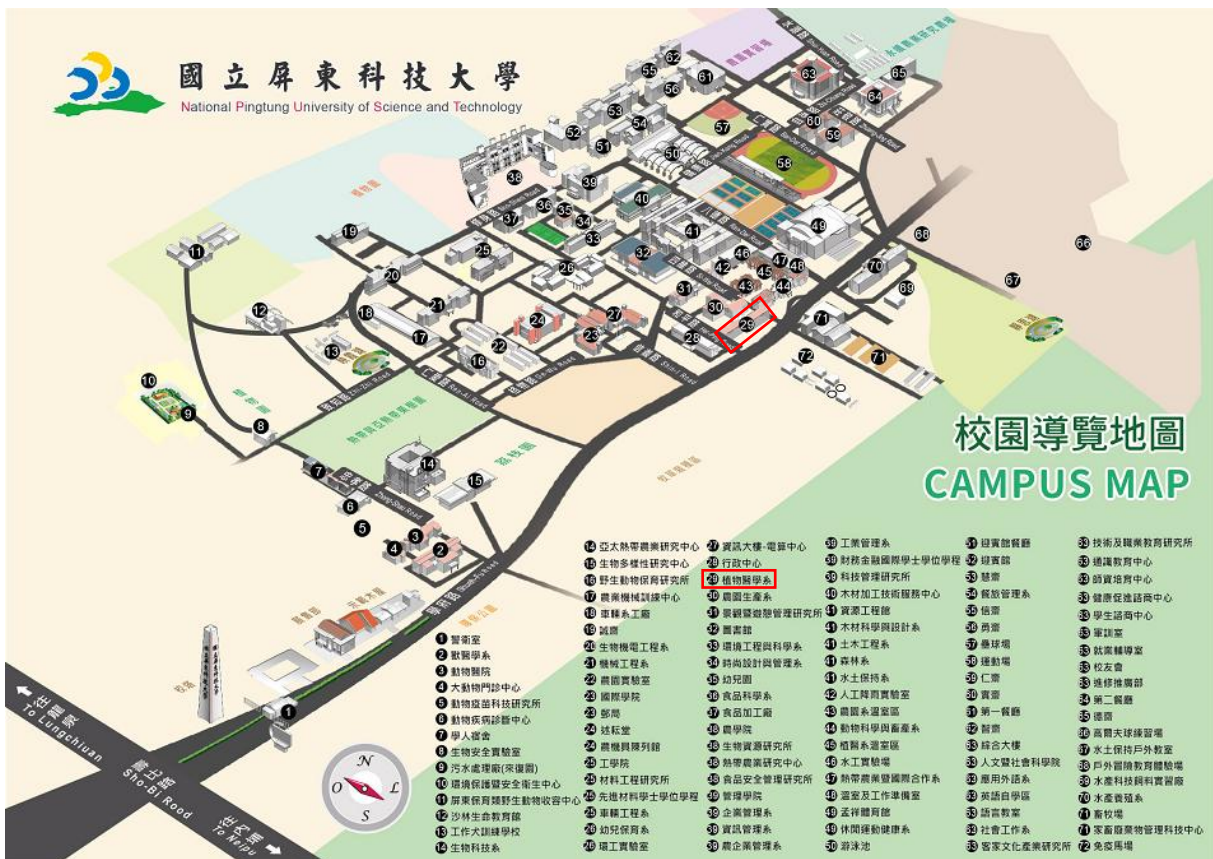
國立屏東科技大學
National Pingtung University of Science and Technology

校園導覽地圖
CAMPUS MAP

往龍泉 To Lungchuan
往內埔 To Neipu
學府路 Sho-Fu Road

N O L S

1 警衛室
2 獸醫學系
3 動物醫院
4 大動物門診中心
5 動物疫苗科技研究所
6 動物疾病診斷中心
7 學人宿舍
8 生物安全實驗室
9 污水處理廠(來復園)
10 環境保護暨安全衛生中心
11 屏東保育類野生動物收容中心
12 沙林生命教育館
13 工作犬訓練學校
14 生物科技系
14 亞太熱帶農業研究中心
15 生物多樣性研究中心
16 野生動物保育研究所
17 農業機械訓練中心
18 車輛系工廠
19 誠園
20 生物機電工程系
21 機械工程系
22 農園實驗室
23 國際學院
23 部局
24 述耘堂
25 農機具陳列館
25 工學院
25 材料工程研究所
25 先進材料學士學位學程
26 車輛工程系
26 幼兒保育系
26 環工實驗室
27 資訊大樓-電算中心
28 行政中心
29 植物醫學系
30 農園生產系
31 景觀暨遊憩管理研究所
32 圖書館
33 環境工程與科學系
34 時尚設計與管理系
35 幼兒園
36 食品科學系
37 食品加工廠
38 農學院
38 生物資源研究所
38 熱帶農業暨國際合作系
38 食品安全管理研究所
39 管理學院
39 企業管理系
39 資訊管理系
39 農企業管理系
39 工業管理系
39 財務金融國際學士學位學程
39 科技管理研究所
40 木材加工技術服務中心
41 資源工程館
41 木材科學與設計系
41 土木工程系
41 森林系
41 水土保持系
42 人工降雨實驗室
43 農園系溫室區
44 動物科學與畜產系
45 植醫系溫室區
46 水工實驗場
47 熱帶農業暨國際合作系
48 溫室及工作準備室
49 孟祥體育館
49 休閒運動健康系
50 游泳池
51 國際會館
52 國際館
53 慧園
54 餐旅管理系
55 信園
56 勇園
57 壘球場
58 運動場
59 仁園
60 賓園
61 第一餐廳
62 智園
63 綜合大樓
63 人文暨社會科學院
63 應用外語系
63 英語自學區
63 語言教室
63 社會工作系
63 客家文化產業研究所
63 技術及職業教育研究所
63 通識教育中心
63 師資培育中心
63 健康促進諮商中心
63 學生諮商中心
63 軍訓室
63 就業輔導室
63 校友會
63 進修推廣部
64 第二餐廳
65 德園
66 高爾夫球練習場
67 水土保持戶外教室
68 戶外冒險教育體驗場
69 水產科技科實習廠
70 水產養殖系
71 畜牧場
71 家畜腺病管理科技中心
72 免疫馬場